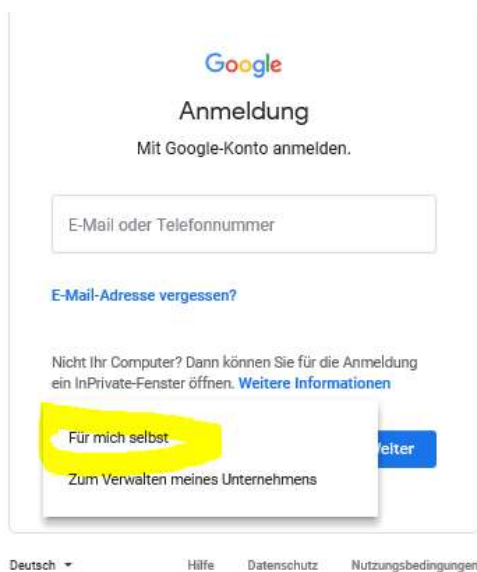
Google

Anmeldung

Mit Google-Konto anmelden.

E-Mail oder Telefonnummer

E-Mail-Adresse vergessen?

Nicht Ihr Computer? Dann können Sie für die Anmeldung ein InPrivate-Fenster öffnen. Weitere Informationen

Für mich selbst

Zum Verwalten meines Unternehmens

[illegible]eiter

Deutsch ▾ Hilfe Datenschutz Nutzungsbedingungen